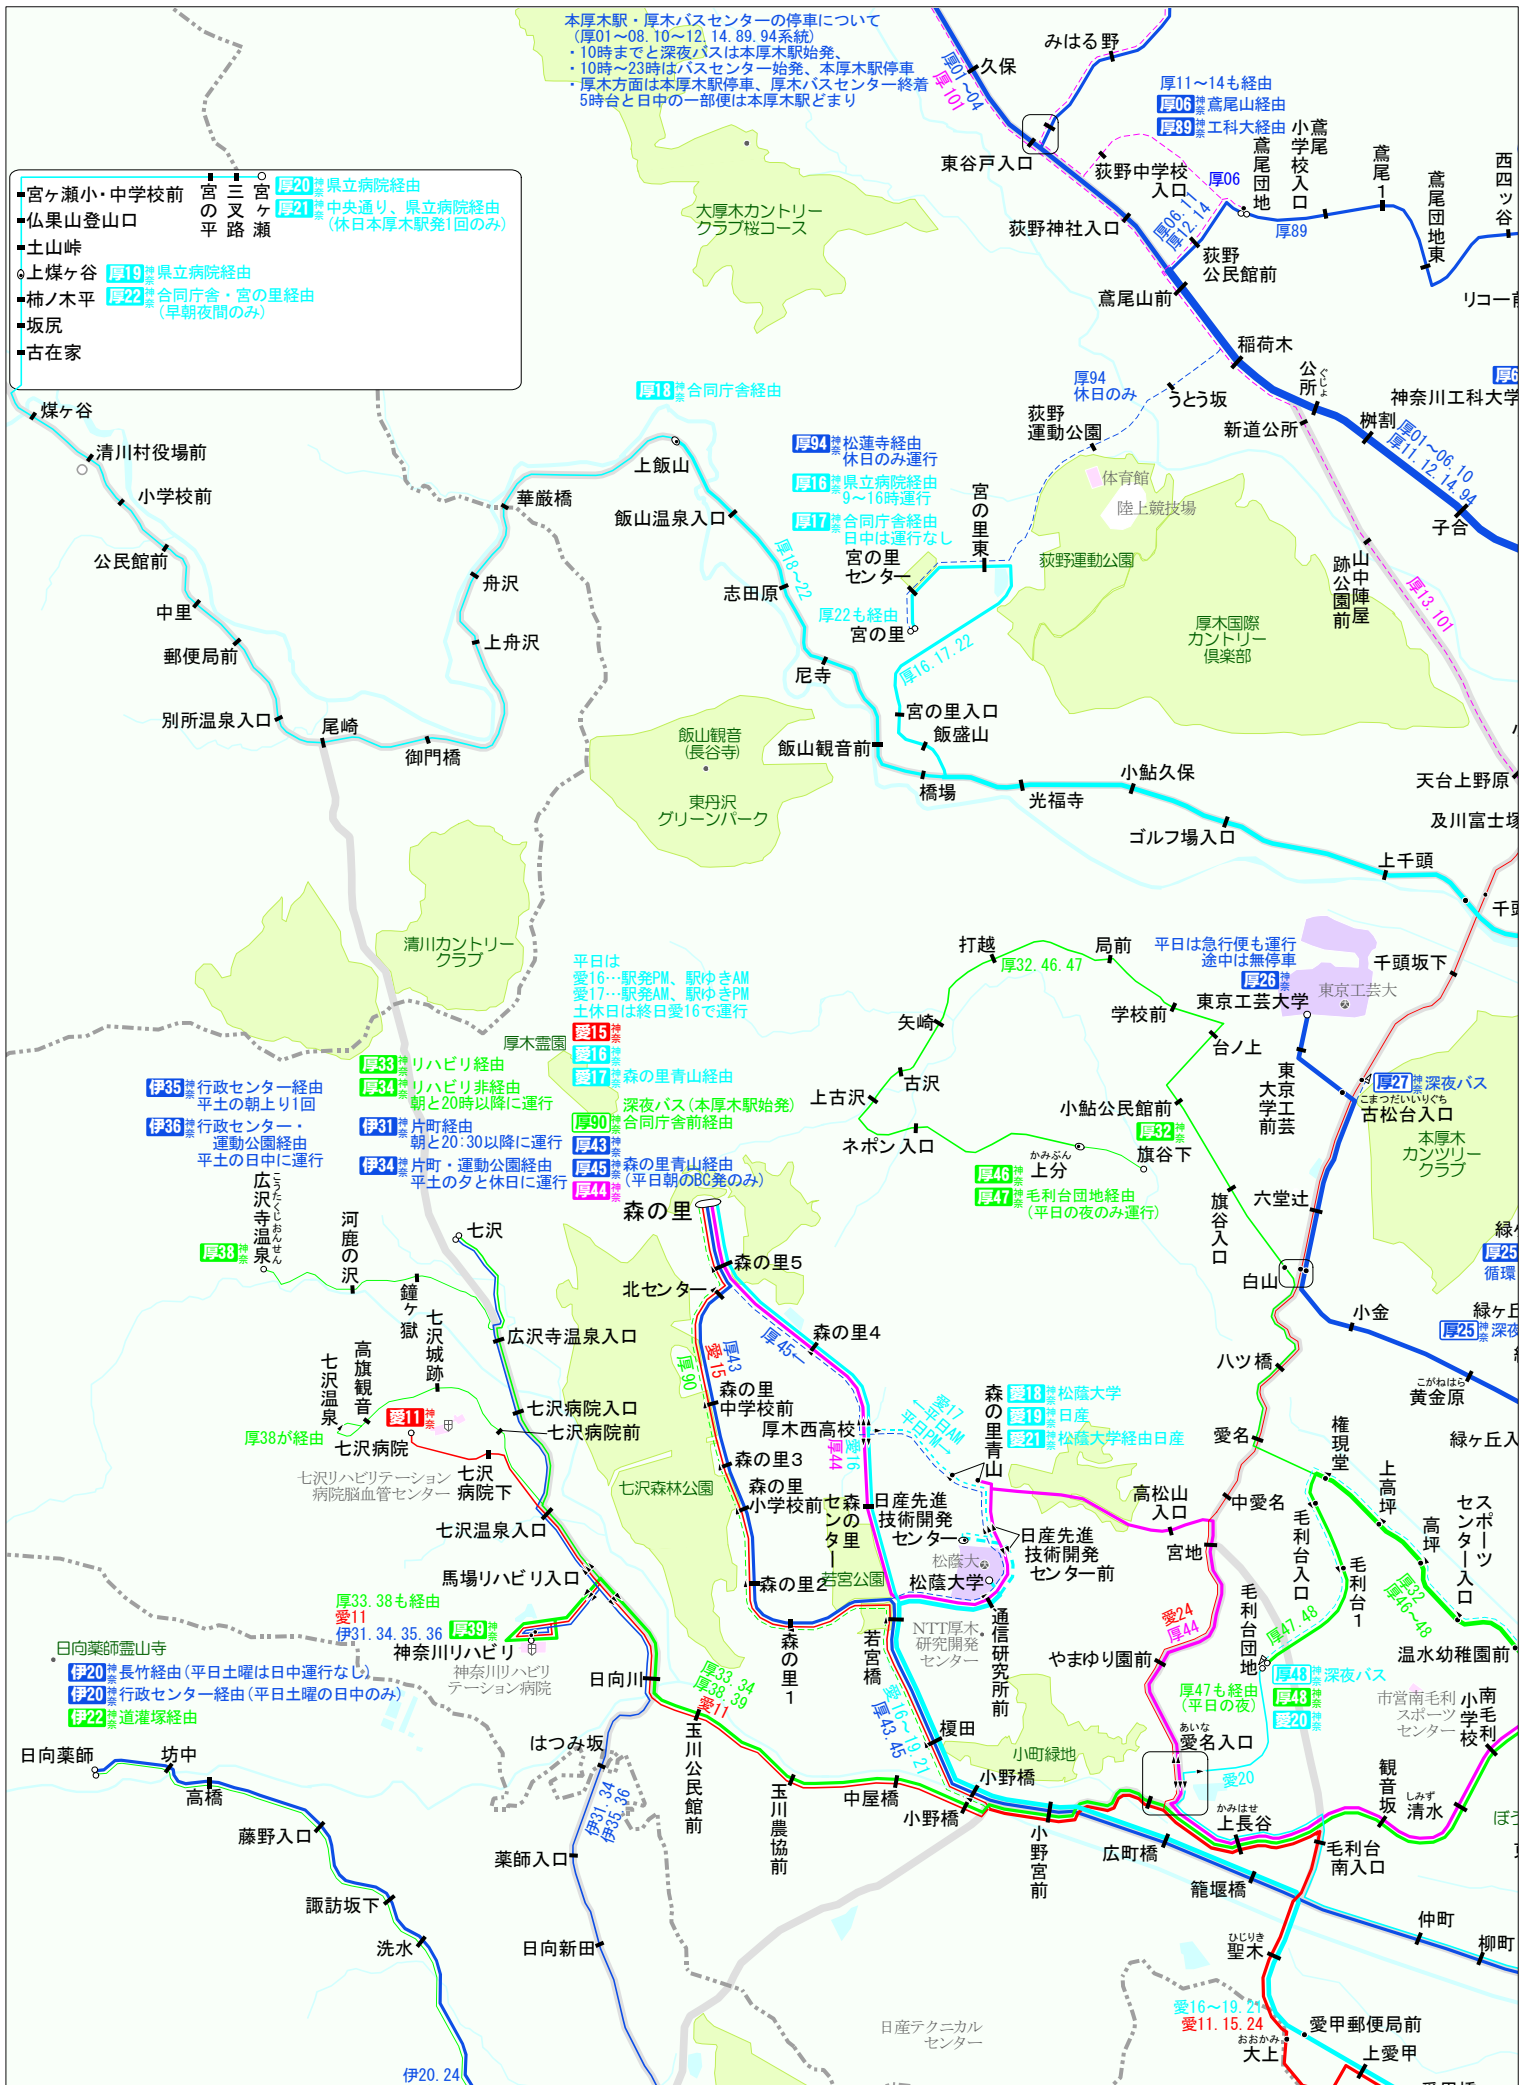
本厚木駅・厚木バスセンターの停車について
(厚01～08. 10～12. 14. 89. 94系統)
・10時までと深夜バスは本厚木駅始発、
・10時～23時はバスセンター始発、本厚木駅停車
・厚木方面は本厚木駅停車、厚木バスセンター終着
5時台と日中の一部便は本厚木駅どまり

みはる野
久保
厚01～04
厚101
東谷戸入口
厚11～14も経由
厚06 神奈 鳶尾山経由
厚89 神奈 工科大経由
荻野中学校入口
厚06
鳶尾団地
小学校入口
鳶尾
鳶尾1
西四ッ谷
鳶尾団地東
厚89
荻野神社入口
厚06.11 厚12.14
荻野公民館前
鳶尾山前
リコー前

宮ヶ瀬小・中学校前
仏果山登山口
土山峠
上煤ヶ谷
柿ノ木平
坂尻
古在家
宮の平
三叉路
宮ヶ瀬
厚20 神奈 県立病院経由
厚21 神奈 中央通り、県立病院経由 (休日本厚木駅発1回のみ)
厚19 神奈 県立病院経由
厚22 神奈 合同庁舎・宮の里経由 (早朝夜間のみ)

大厚木カントリークラブ桜コース

稲荷木
厚94 休日のみ
うとう坂
公所
荻野運動公園
新道公所
神奈川工科大学
桝割
厚01～06.10 厚11.12.14.94
子合
厚6
厚18 神奈 合同庁舎経由
煤ヶ谷
清川村役場前
上飯山
華厳橋
小学校前
飯山温泉入口
厚94 神奈 松蓮寺経由 休日のみ運行
厚16 神奈 県立病院経由 9～16時運行
厚17 神奈 合同庁舎経由 日中は運行なし
宮の里東
宮の里センター
体育館
陸上競技場
荻野運動公園
公民館前
舟沢
厚18～22
志田原
厚22も経由
宮の里
厚木国際カントリー倶楽部
山中陣屋跡公園前
厚13.101
中里
上舟沢
郵便局前
尼寺
厚16.17.22
別所温泉入口
尾崎
宮の里入口
飯盛山
飯山観音 (長谷寺)
飯山観音前
御門橋
東丹沢グリーンパーク
橋場
光福寺
小鮎久保
天台上野原
及川富士塚
ゴルフ場入口
上千頭
千頭
清川カントリークラブ
打越
局前
平日は急行便も運行 途中は無停車
千頭坂下
厚32.46.47
厚26 神奈
東京工芸大学
東京工芸大
学校前
矢崎
台ノ上
平日は
愛16…駅発PM、駅ゆきAM
愛17…駅発AM、駅ゆきPM
土休日は終日愛16で運行
厚木霊園
愛15 神奈
愛16 神奈
愛17 神奈 森の里青山経由
厚33 神奈 リハビリ経由
厚34 神奈 リハビリ非経由 朝と20時以降に運行
伊35 神奈 行政センター経由 平土の朝上り1回
伊36 神奈 行政センター・運動公園経由 平土の日中に運行
伊31 神奈 片町経由 朝と20:30以降に運行
伊34 神奈 片町・運動公園経由 平土の夕と休日に運行
深夜バス(本厚木駅始発)
厚90 神奈 合同庁舎経由
厚43 神奈
厚45 神奈 森の里青山経由
厚44 神奈 (平日朝のBC発のみ)
上古沢
古沢
東京工芸大前
厚27 神奈 深夜バス
古松台入口
小鮎公民館前
本厚木カンツリークラブ
ネポン入口
厚32 神奈
かみぶん 上分
旗谷下
厚46 神奈
厚47 神奈 毛利台団地経由 (平日の夜のみ運行)
旗谷入口
六堂辻
森の里
広沢寺温泉
厚38 神奈
河鹿の沢
七沢
森の里5
北センター
白山
緑
厚25 循環
小金
緑ヶ丘
厚25 神奈 深夜
鐘ヶ嶽
七沢城跡
広沢寺温泉入口
森の里4
厚45
厚43
愛15
厚90
ハツ橋
こがねはら 黄金原
七沢温泉
高旗観音
森の里中学校前
愛11 神奈
七沢病院入口
七沢病院前
厚38が経由
七沢病院
厚木西高校
森の里青山
愛18 神奈 松蔭大学
愛19 神奈 日産
愛21 神奈 松蔭大学経由日産
愛17 土平日AM 平日PM
愛16
厚44
愛名
権現堂
緑ヶ丘入
七沢リハビリテーション病院脳血管センター
七沢病院下
森の里3
七沢森林公園
森の里小学校前
森の里センター
日産先進技術開発センター
高松山入口
中愛名
上高坪
スポーツセンター入口
高坪
七沢温泉入口
日産先進技術開発センター前
宮地
毛利台入口
毛利台1
厚32 厚46～48
馬場リハビリ入口
松蔭大
松蔭大学
森の里2
若宮公園
厚33.38も経由
愛11
伊31.34.35.36
厚39 神奈
神奈川リハビリ
神奈川リハビリテーション病院
日向薬師霊山寺
厚20 神奈 長竹経由(平日土曜は日中運行なし)
伊20 神奈 行政センター経由(平日土曜の日中のみ)
伊22 神奈 道灌塚経由
NTT厚木研究開発センター
通信研究所前
愛24 厚44
毛利台団地
厚47.48
温水幼稚園前
日向川
厚33.34 厚38.39
愛11
森の里1
若宮橋
厚16～19.21
厚43.45
やまゆり園前
厚48 神奈 深夜バス
厚47も経由 (平日の夜)
厚48 神奈
愛20 神奈
市営南毛利スポーツセンター
南毛利小学校
榎田
あいな 愛名入口
愛20
玉川公民館前
小町緑地
はつみ坂
日向薬師
坊中
高橋
小野橋
玉川農協前
中屋橋
小野宮前
かみはせ 上長谷
観音坂
しみず 清水
伊31.34 伊35.36
広町橋
毛利台南入口
藤野入口
薬師入口
籠堰橋
諏訪坂下
洗水
日向新田
仲町
柳町
ひじりぎ 聖木
愛16～19.21
愛11.15.24
愛甲郵便局前
おおかみ 大上
上愛甲
日産テクニカルセンター
伊20.24